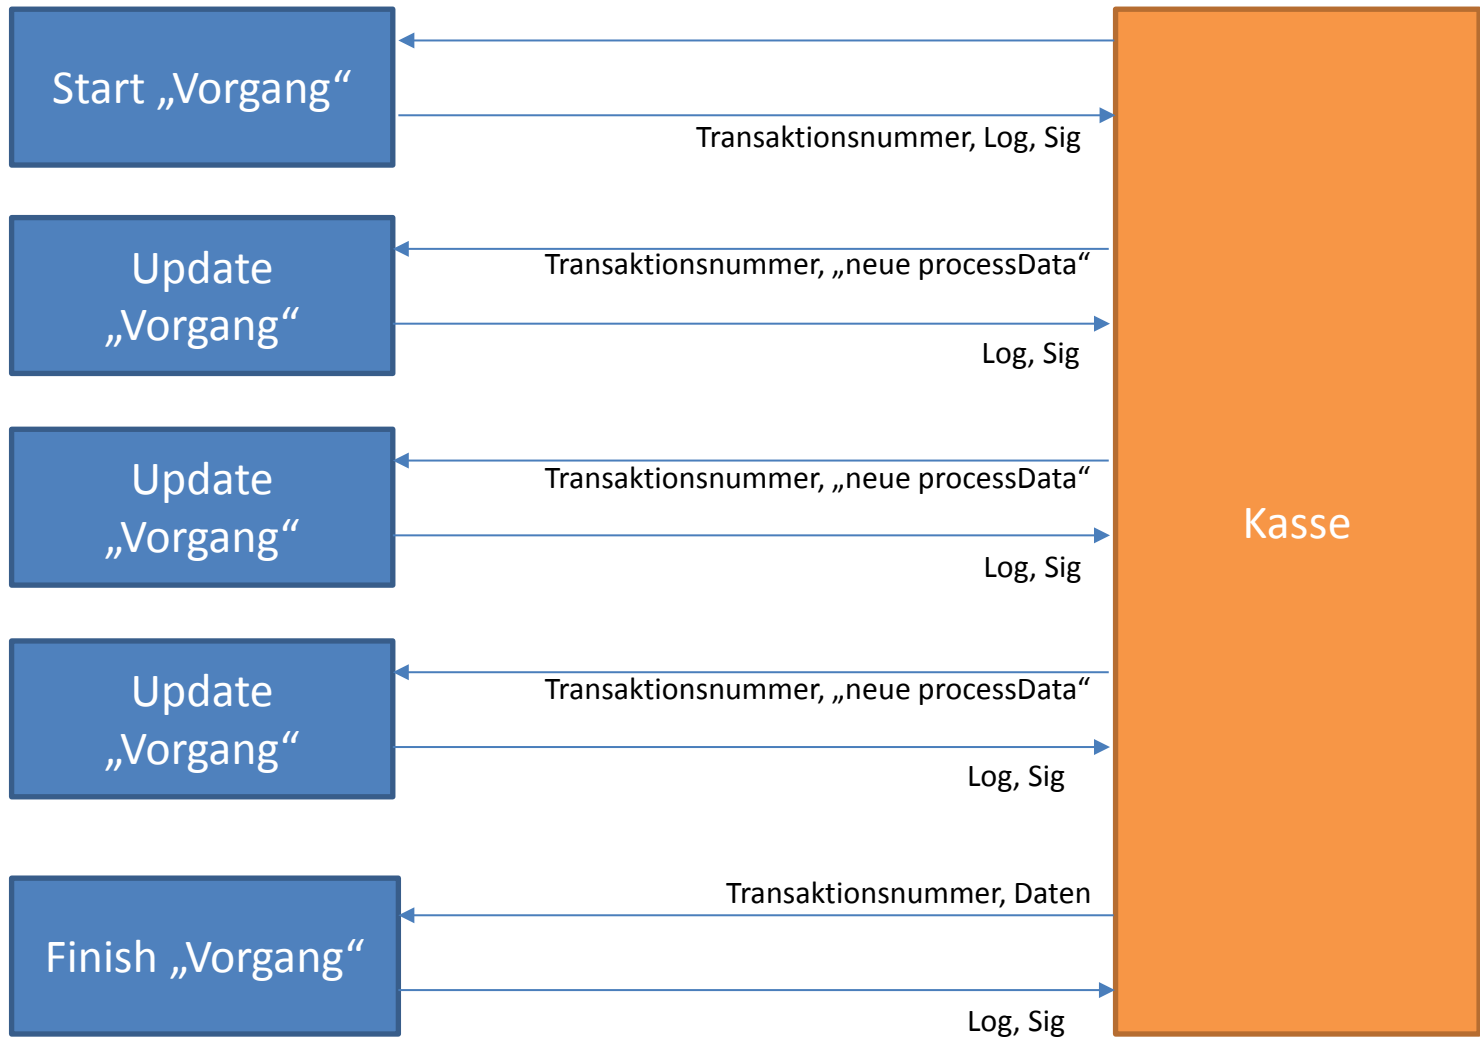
Start „Vorgang“

Transaktionsnummer, Log, Sig

Update „Vorgang“

Transaktionsnummer, „neue processData“

Log, Sig

Update „Vorgang“

Transaktionsnummer, „neue processData“

Log, Sig

Kasse

Update „Vorgang“

Transaktionsnummer, „neue processData“

Log, Sig

Transaktionsnummer, Daten

Finish „Vorgang“

Log, Sig